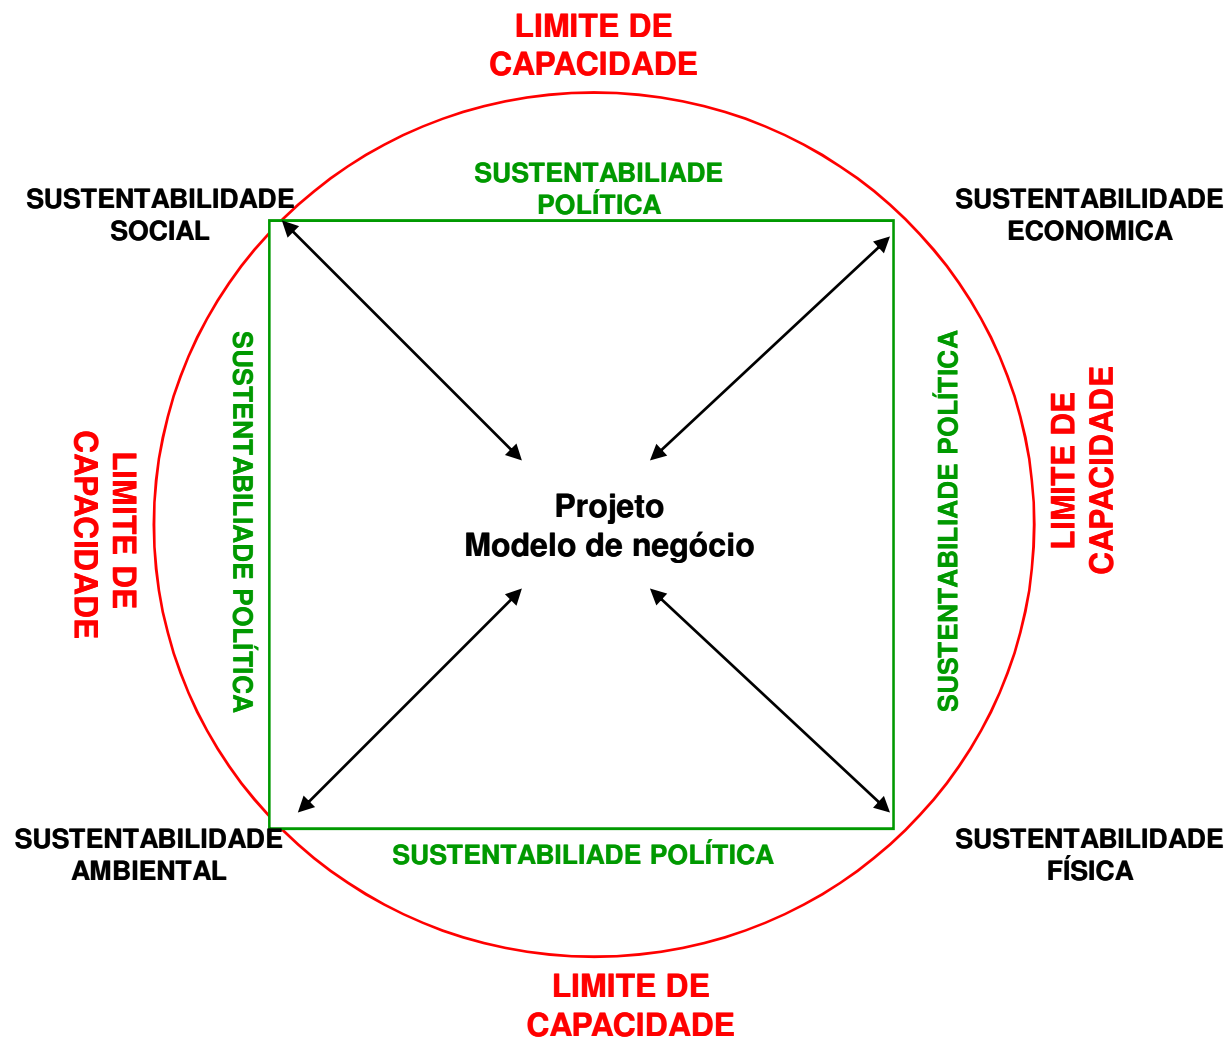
LIMITE DE CAPACIDADE

SUSTENTABILIDADE SOCIAL

SUSTENTABILIADE POLÍTICA

SUSTENTABILIDADE ECONOMICA

LIMITE DE CAPACIDADE

SUSTENTABILIADE POLÍTICA

Projeto
Modelo de negócio

SUSTENTABILIADE POLÍTICA

LIMITE DE CAPACIDADE

SUSTENTABILIDADE AMBIENTAL

SUSTENTABILIADE POLÍTICA

SUSTENTABILIDADE FÍSICA

LIMITE DE CAPACIDADE